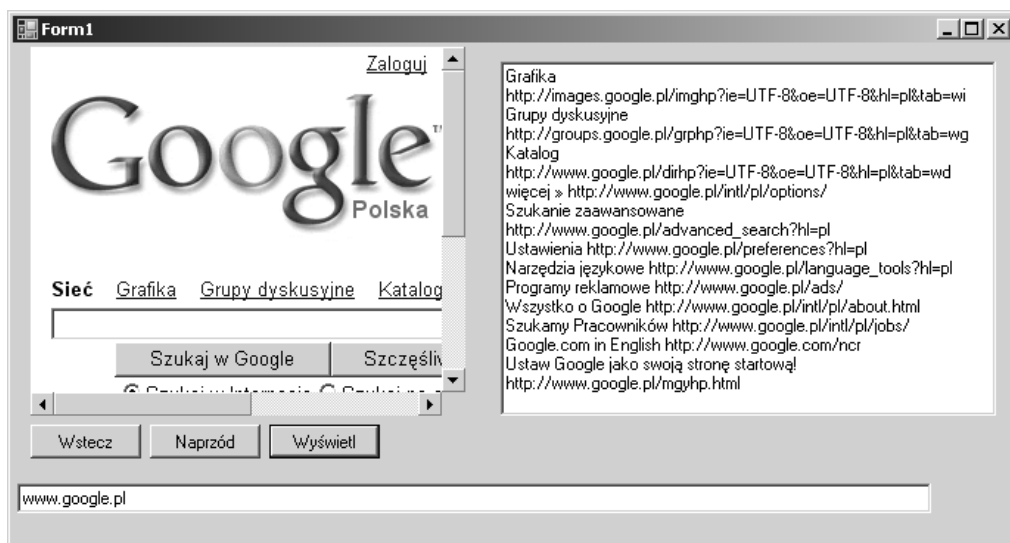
Form1

Zaloguj

Google

Polska

Sieć Grafika Grupy dyskusyjne Katalog

Szukaj w Google Szczęśliv

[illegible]

Wstecz Naprzód Wyświetl

Grafika
http://images.google.pl/imghp?ie=UTF-8&oe=UTF-8&hl=pl&tab=wi
Grupy dyskusyjne
http://groups.google.pl/grphp?ie=UTF-8&oe=UTF-8&hl=pl&tab=wg
Katalog
http://www.google.pl/dirhp?ie=UTF-8&oe=UTF-8&hl=pl&tab=wd
więcej » http://www.google.pl/intl/pl/options/
Szukanie zaawansowane
http://www.google.pl/advanced_search?hl=pl
Ustawienia http://www.google.pl/preferences?hl=pl
Narzędzia językowe http://www.google.pl/language_tools?hl=pl
Programy reklamowe http://www.google.pl/ads/
Wszystko o Google http://www.google.pl/intl/pl/about.html
Szukamy Pracowników http://www.google.pl/intl/pl/jobs/
Google.com in English http://www.google.com/ncr
Ustaw Google jako swoją stronę startową!
http://www.google.pl/mgyhp.html

www.google.pl